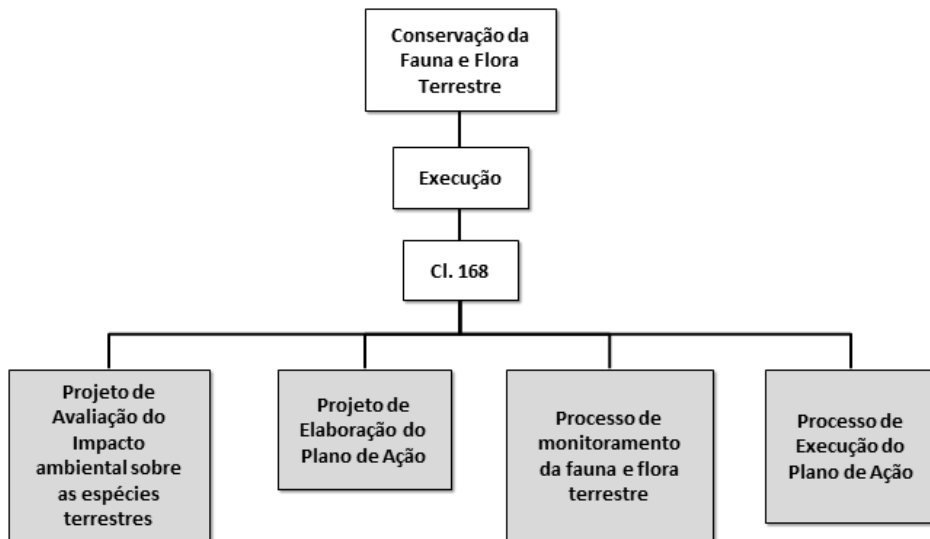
Conservação da Fauna e Flora Terrestre

Execução

Cl. 168

Projeto de Avaliação do Impacto ambiental sobre as espécies terrestres

Projeto de Elaboração do Plano de Ação

Processo de monitoramento da fauna e flora terrestre

Processo de Execução do Plano de Ação